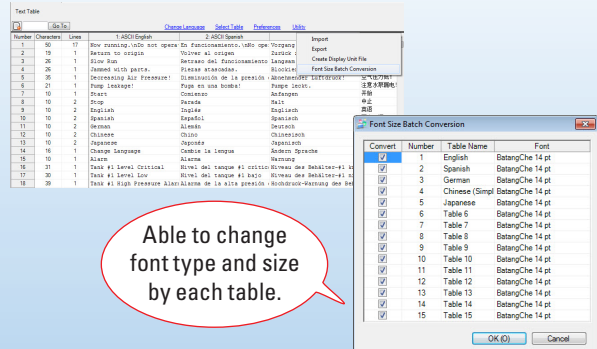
Text Table

Go To

Change Language Select Table Preferences Utility

Import
Export
Create Display Unit File
Font Size Batch Conversion

| Number | Characters | Lines | 1: ASCII English | 2: ASCII Spanish | |
|---|---|---|---|---|---|
| 1 | 50 | 17 | Now running.\nDo not opera | En funcionamiento.\nNo ope | Vorgang |
| 2 | 19 | 1 | Return to origin | Volver al origen | Zurück |
| 3 | 26 | 1 | Slow Run | Retraso del funcionamient | Blockie |
| 4 | 26 | 1 | Jammed with parts. | Piezas atascadas. | |
| 5 | 35 | 1 | Decreasing Air Pressure! | Disminución de la presión | Abnehmender Luftdruck! |
| 6 | 21 | 1 | Pump Leakage! | Fuga en una bomba! | Pumpe leckt. |
| 7 | 10 | 2 | Start | Comienzo | Anfangen |
| 8 | 10 | 2 | Stop | Parada | Halt |
| 9 | 10 | 2 | English | Inglés | Englisch |
| 10 | 10 | 2 | Spanish | Español | Spanisch |
| 11 | 10 | 2 | German | Alemán | Deutsch |
| 12 | 10 | 2 | Chinese | Chino | Chinesisch |
| 13 | 10 | 2 | Japanese | Japonés | Japanisch |
| 14 | 16 | 1 | Change Language | Cambie la lengua | Ändern Sprache |
| 15 | 10 | 1 | Alarm | Alarma | Warnung |
| 16 | 31 | 1 | Tank #1 Level Critical | Nivel del tanque #1 critic | Niveau des Behälter-#1 kr |
| 17 | 31 | 1 | Tank #1 Level Low | Nivel del tanque #1 bajo | Niveau des Behälter-#1 ni |
| 18 | 39 | 1 | Tank #1 High Pressure Alar | Alarma de la alta presión | Hochdruck-Warnung des Beh |

Font Size Batch Conversion

| Convert | Number | Table Name | Font |
|---|---|---|---|
| ☑ | 1 | English | BatangChe 14 pt |
| ☑ | 2 | Spanish | BatangChe 14 pt |
| ☑ | 3 | German | BatangChe 14 pt |
| ☑ | 4 | Chinese (Simpl | BatangChe 14 pt |
| ☑ | 5 | Japanese | BatangChe 14 pt |
| ☑ | 6 | Table 6 | BatangChe 14 pt |
| ☑ | 7 | Table 7 | BatangChe 14 pt |
| ☑ | 8 | Table 8 | BatangChe 14 pt |
| ☑ | 9 | Table 9 | BatangChe 14 pt |
| ☑ | 10 | Table 10 | BatangChe 14 pt |
| ☑ | 11 | Table 11 | BatangChe 14 pt |
| ☑ | 12 | Table 12 | BatangChe 14 pt |
| ☑ | 13 | Table 13 | BatangChe 14 pt |
| ☑ | 14 | Table 14 | BatangChe 14 pt |
| ☑ | 15 | Table 15 | BatangChe 14 pt |

OK (O) Cancel

Able to change font type and size by each table.